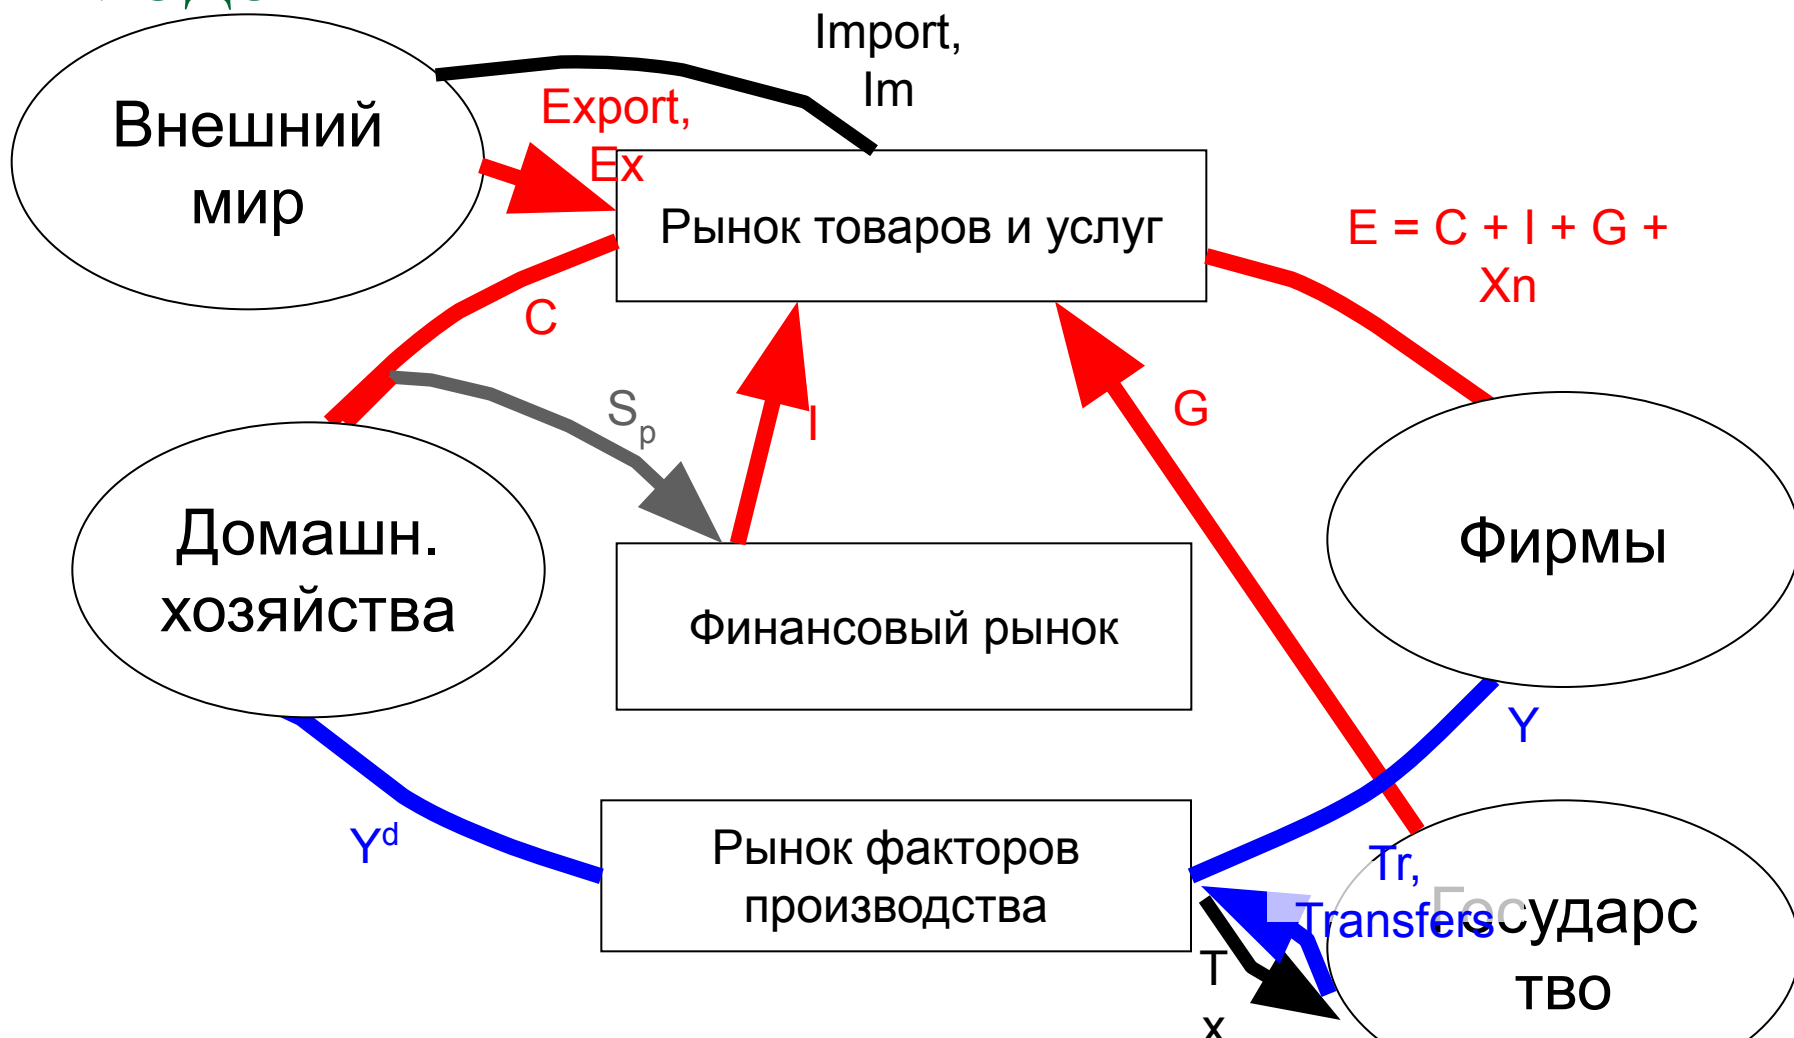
Внешний мир

Import, Im

Export, Ex

Рынок товаров и услуг

E = C + I + G + Xn

C

$S_p$

I

G

Домашн. хозяйства

Финансовый рынок

Фирмы

Y

$Y^d$

Рынок факторов производства

Tr, Transfers

Государство

Tx